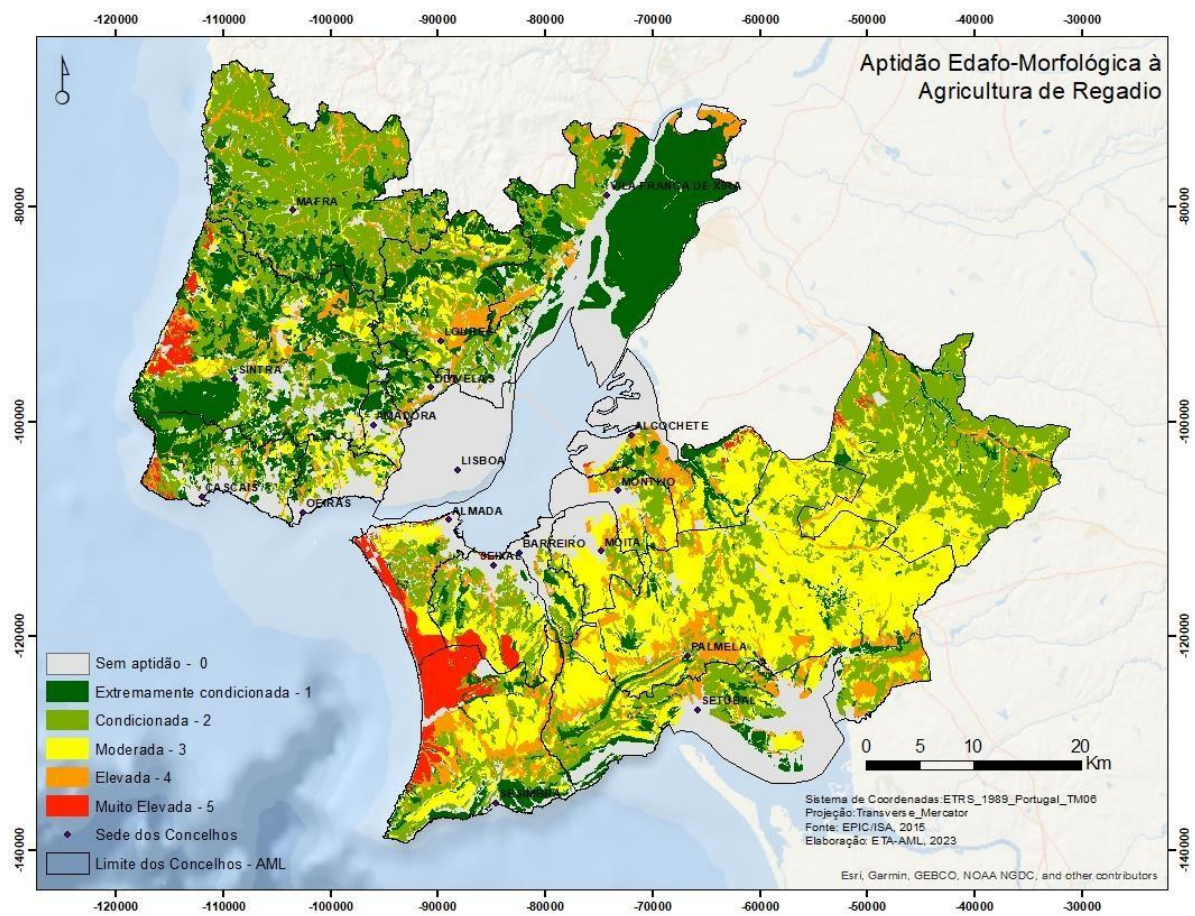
-120000 -110000 -100000 -90000 -80000 -70000 -60000 -50000 -40000 -30000

Aptidão Edafo-Morfológica à Agricultura de Regadio

-80000 -100000 -120000 -140000

MAFRA
VILA FRANCA DE XIRA
LOURES
SINTRA
ODIVELAS
AMADORA
ALCOCHETE
LISBOA
CASCAIS
OEIRAS
MONTIJO
ALMADA
BARREIRO
SEIXAL
MOITA
PALMELA
SETÚBAL
SESIMBRA

Sem aptidão - 0
Extremamente condicionada - 1
Condicionada - 2
Moderada - 3
Elevada - 4
Muito Elevada - 5
Sede dos Concelhos
Limite dos Concelhos - AML

0 5 10 20 Km

Sistema de Coordenadas:ETRS_1989_Portugal_TM06
Projeção:Transverse_Mercator
Fonte: EPIC/ISA, 2015
Elaboração: ETA-AML, 2023

Esri, Garmin, GEBCO, NOAA NGDC, and other contributors

-120000 -110000 -100000 -90000 -80000 -70000 -60000 -50000 -40000 -30000